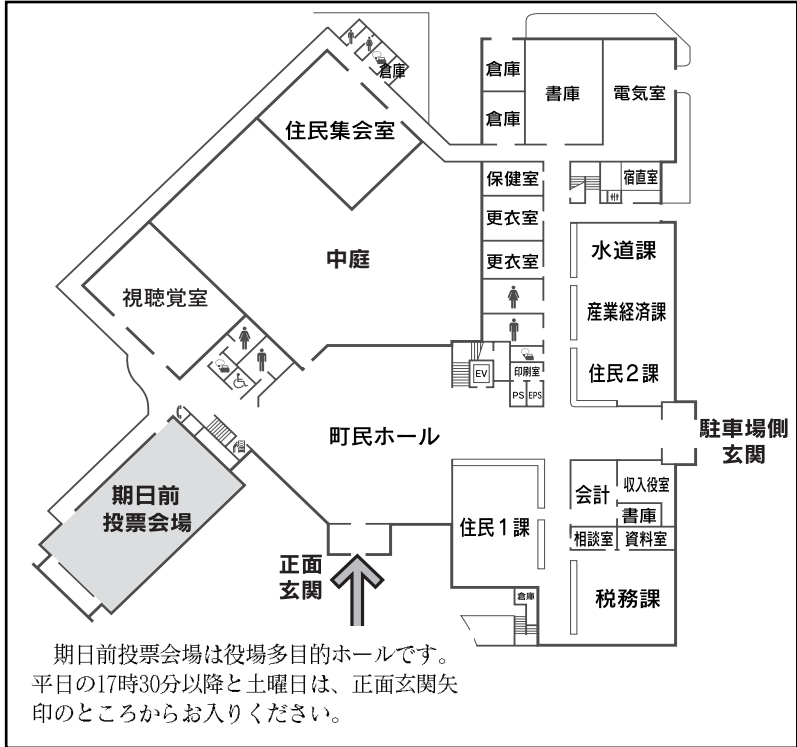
倉庫

倉庫

書庫

電気室

倉庫

住民集会室

保健室

宿直室

更衣室

中庭

更衣室

水道課

視聴覚室

産業経済課

EV

印刷室

PS

EPS

住民2課

町民ホール

駐車場側
玄関

期日前
投票会場

会計

収入役室

書庫

住民1課

相談室

資料室

正面
玄関

倉庫

税務課

期日前投票会場は役場多目的ホールです。平日の17時30分以降と土曜日は、正面玄関矢印のところからお入りください。